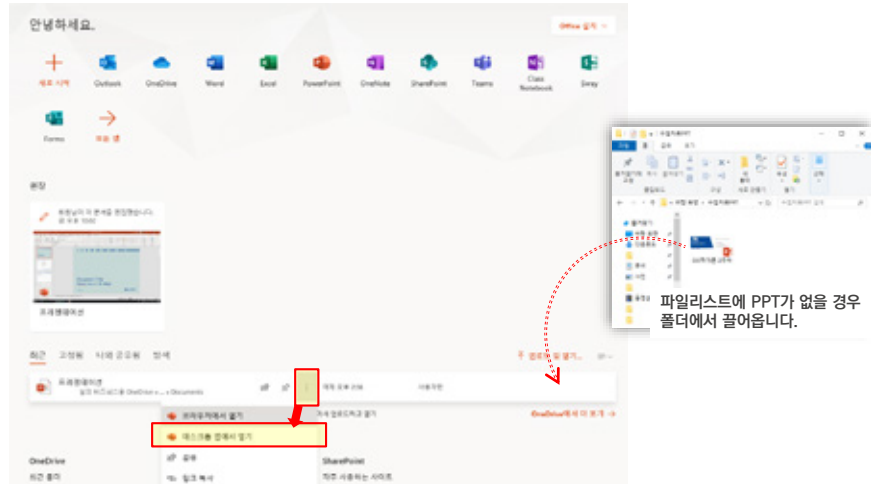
안녕하세요.

Office 설치

새로 시작
Outlook
OneDrive
Word
Excel
PowerPoint
OneNote
SharePoint
Teams
Class Notebook
Sway
Forms
모든 앱

권장

프레젠테이션

최근 고정됨 나와 공유됨 검색

프레젠테이션

브라우저에서 열기
데스크톱 앱에서 열기
공유
링크 복사

OneDrive
최근 폴더

SharePoint
자주 사용하는 사이트

OneDrive에서 더 보기 →

파일리스트에 PPT가 없을 경우
폴더에서 끌어옵니다.